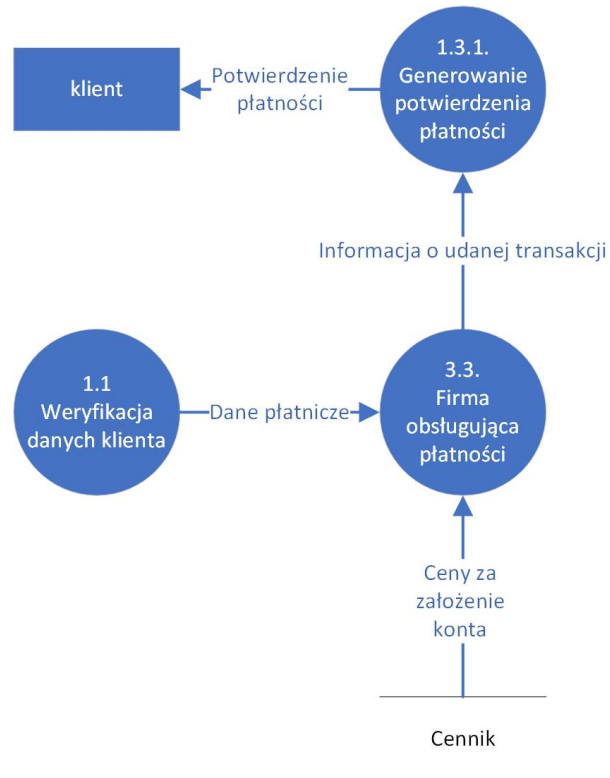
klient

Potwierdzenie płatności

1.3.1. Generowanie potwierdzenia płatności

Informacja o udanej transakcji

1.1 Weryfikacja danych klienta

Dane płatnicze

3.3. Firma obsługująca płatności

Ceny za założenie konta

Cennik